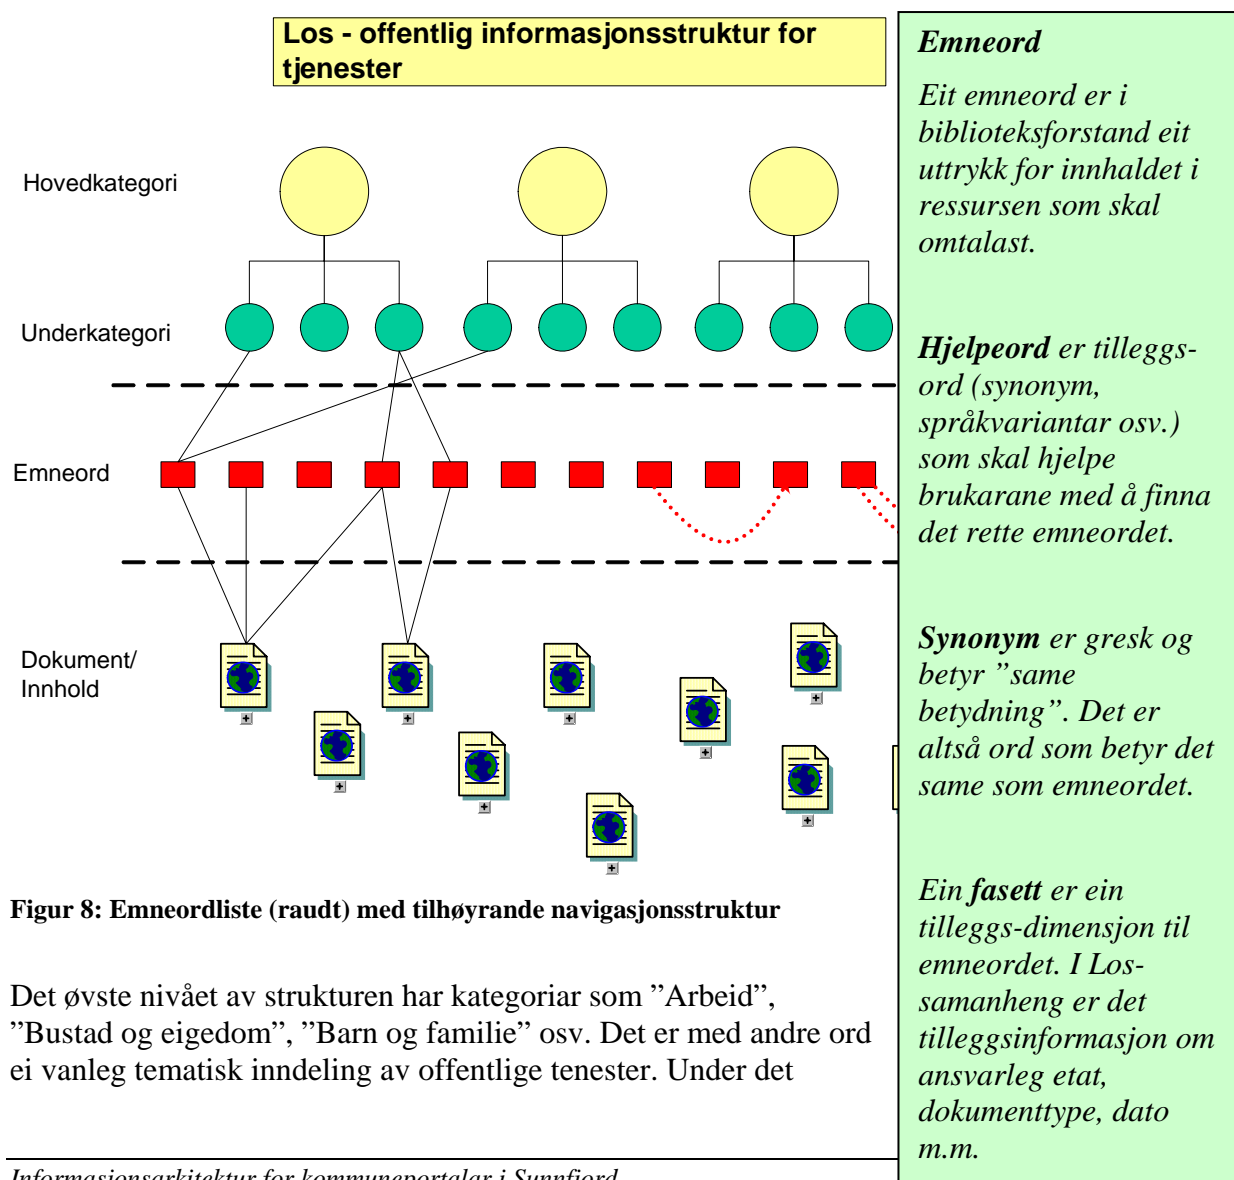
Los - offentlig informasjonsstruktur for tjenester

Hovedkategori

Underkategori

Emneord

Dokument/ Innhold

Figur 8: Emneordliste (raudt) med tilhøyrande navigasjonsstruktur

Det øvste nivået av strukturen har kategoriar som "Arbeid", "Bustad og eigedom", "Barn og familie" osv. Det er med andre ord ei vanleg tematisk inndeling av offentlige tenester. Under det

Emneord

Eit emneord er i biblioteksforstand eit uttrykk for innhaldet i ressursen som skal omtalast.

Hjelpeord er tilleggsord (synonym, språkvariantar osv.) som skal hjelpe brukarane med å finna det rette emneordet.

Synonym er gresk og betyr "same betydning". Det er altså ord som betyr det same som emneordet.

Ein fasett er ein tilleggs-dimensjon til emneordet. I Los-samanheng er det tilleggsinformasjon om ansvarleg etat, dokumenttype, dato m.m.

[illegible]